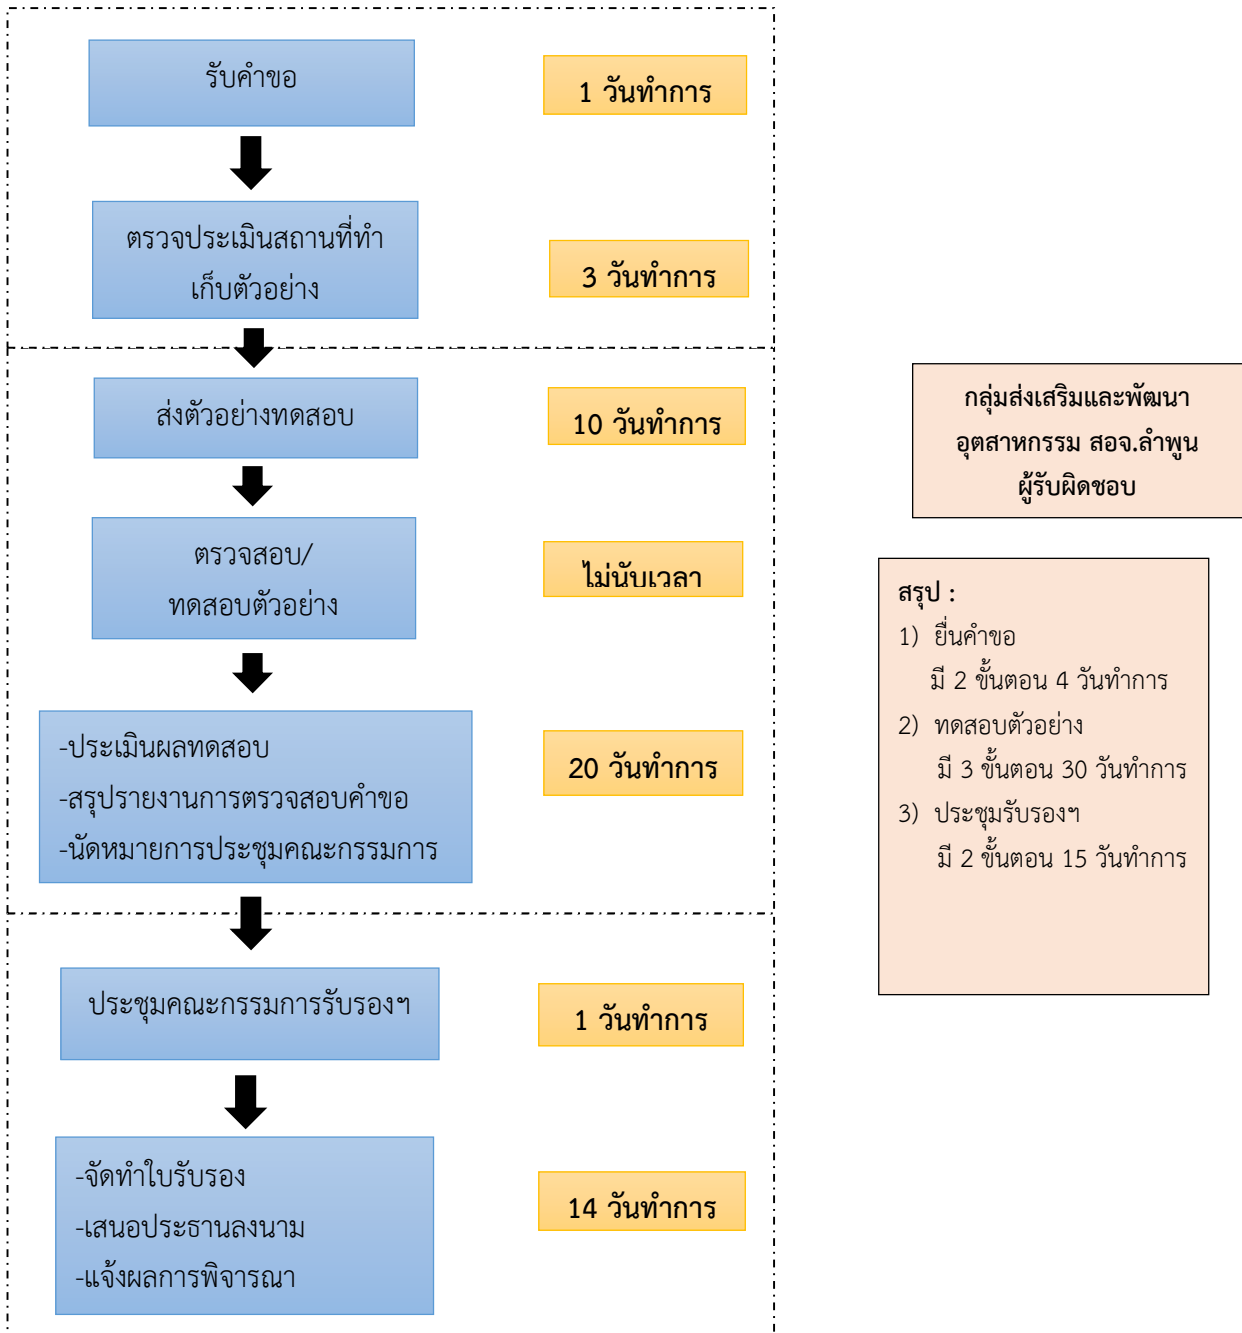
รับคำขอ

1 วันทำการ

ตรวจประเมินสถานที่ทำเก็บตัวอย่าง

3 วันทำการ

ส่งตัวอย่างทดสอบ

10 วันทำการ

ตรวจสอบ/ทดสอบตัวอย่าง

ไม่นับเวลา

-ประเมินผลทดสอบ
-สรุปรายงานการตรวจสอบคำขอ
-นัดหมายการประชุมคณะกรรมการ

20 วันทำการ

ประชุมคณะกรรมการรับรองฯ

1 วันทำการ

-จัดทำใบรับรอง
-เสนอประธานลงนาม
-แจ้งผลการพิจารณา

14 วันทำการ

กลุ่มส่งเสริมและพัฒนาอุตสาหกรรม สอจ.ลำพูน ผู้รับผิดชอบ

สรุป :
1) ยื่นคำขอ
มี 2 ขั้นตอน 4 วันทำการ
2) ทดสอบตัวอย่าง
มี 3 ขั้นตอน 30 วันทำการ
3) ประชุมรับรองฯ
มี 2 ขั้นตอน 15 วันทำการ